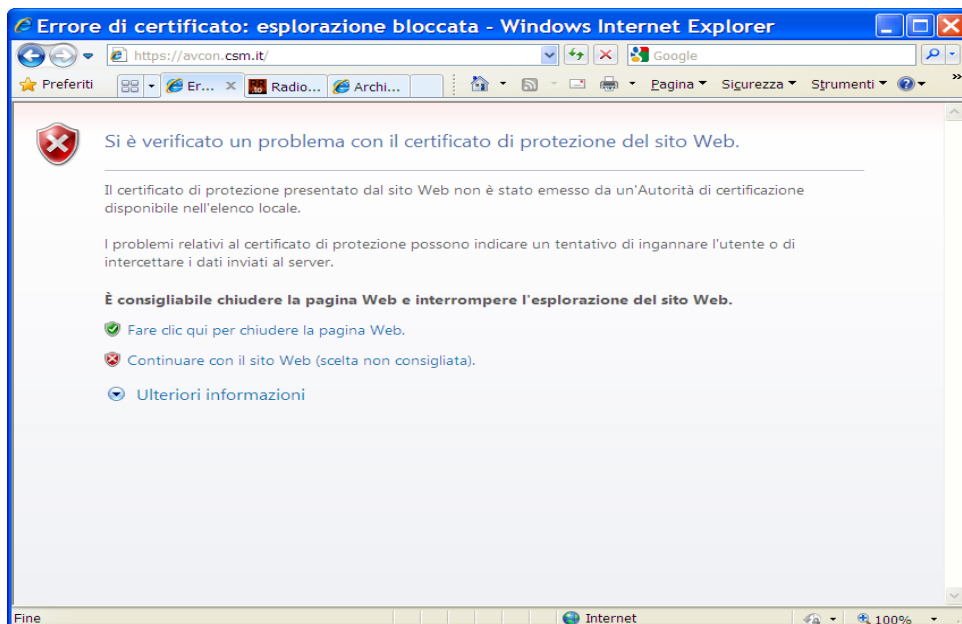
Errore di certificato: esplorazione bloccata - Windows Internet Explorer

https://avcon.csm.it/

Google

Preferiti

Er...

Radio...

Archi...

Pagina

Sicurezza

Strumenti

Si è verificato un problema con il certificato di protezione del sito Web.

Il certificato di protezione presentato dal sito Web non è stato emesso da un'Autorità di certificazione disponibile nell'elenco locale.

I problemi relativi al certificato di protezione possono indicare un tentativo di ingannare l'utente o di intercettare i dati inviati al server.

È consigliabile chiudere la pagina Web e interrompere l'esplorazione del sito Web.

Fare clic qui per chiudere la pagina Web.

Continuare con il sito Web (scelta non consigliata).

Ulteriori informazioni

Fine

Internet

100%